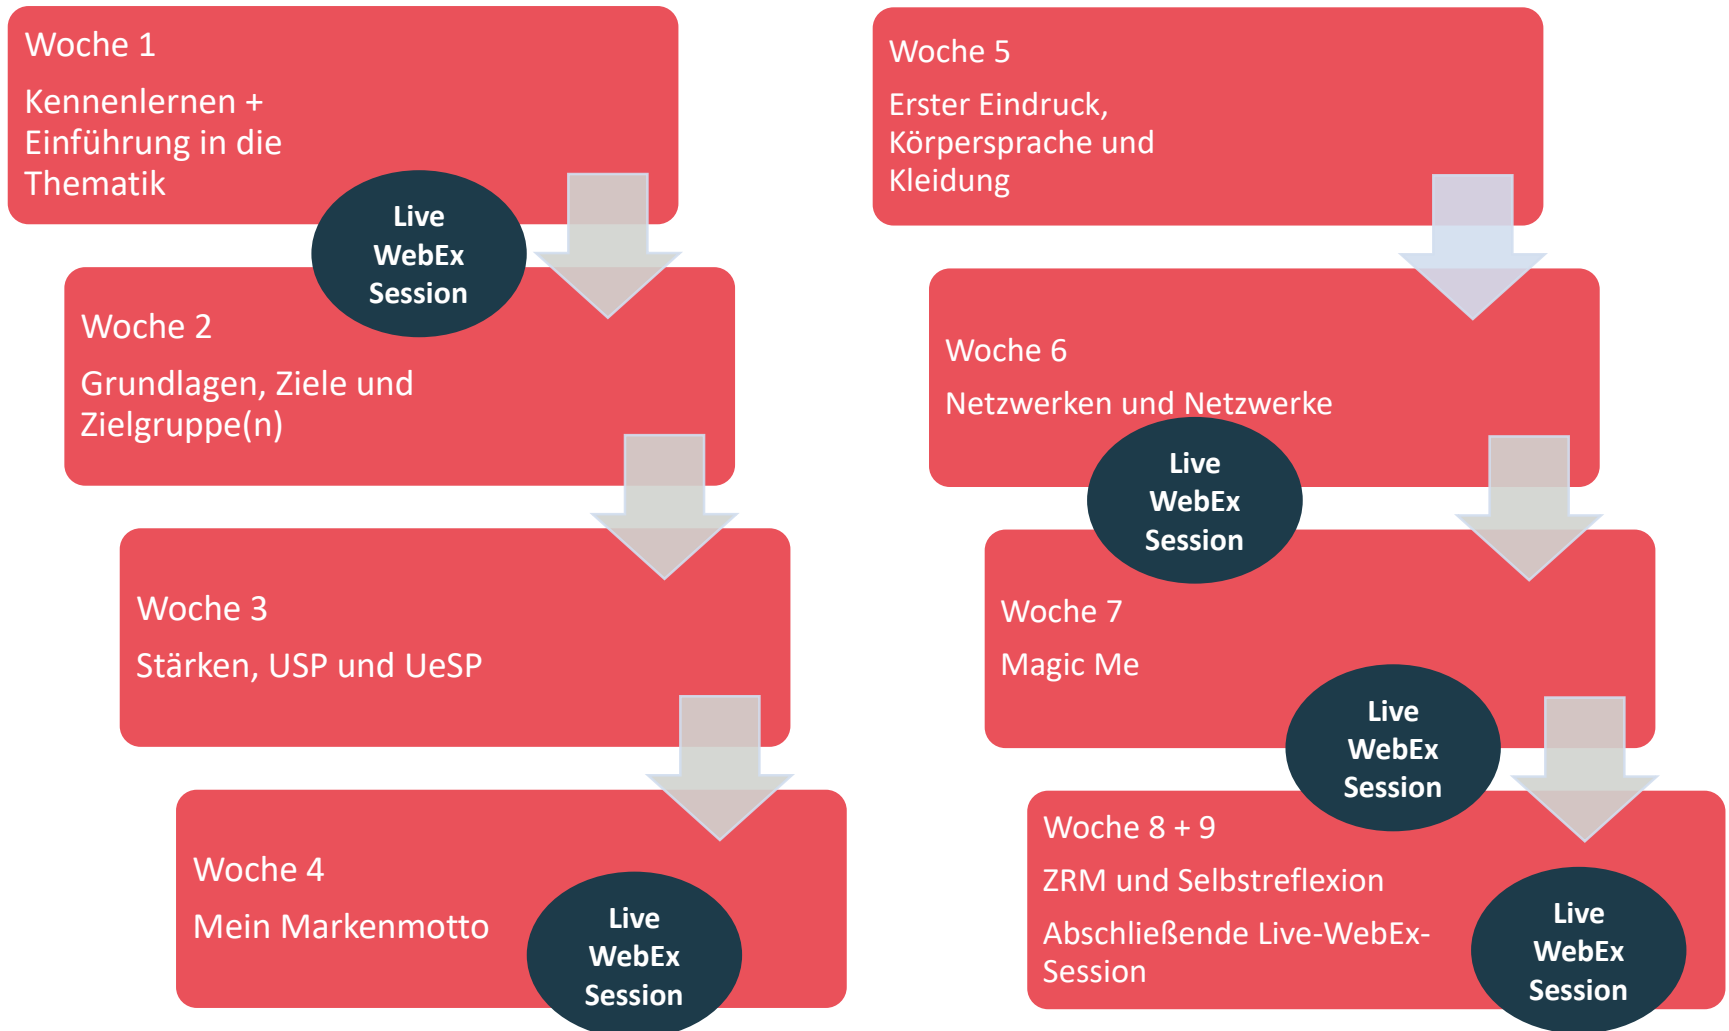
Woche 1

Kennenlernen + Einführung in die Thematik

Live WebEx Session

Woche 2

Grundlagen, Ziele und Zielgruppe(n)

Woche 3

Stärken, USP und UeSP

Woche 4

Mein Markenmotto

Live WebEx Session

Woche 5

Erster Eindruck, Körpersprache und Kleidung

Woche 6

Netzwerken und Netzwerke

Live WebEx Session

Woche 7

Magic Me

Live WebEx Session

Woche 8 + 9

ZRM und Selbstreflexion

Abschließende Live-WebEx-Session

Live WebEx Session